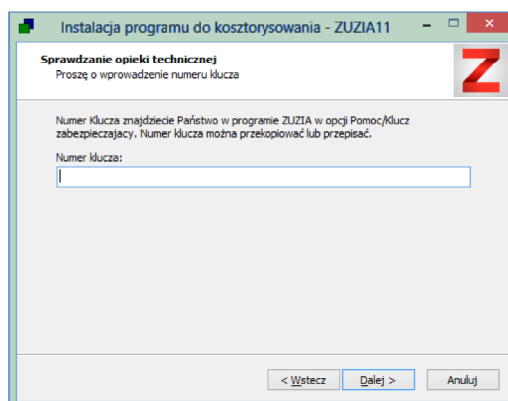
Instalacja programu do kosztorysowania - ZUZIA11

Sprawdzanie opieki technicznej
Proszę o wprowadzenie numeru klucza

Numer Klucza znajdziecie Państwo w programie ZUZIA w opcji Pomoc/Klucz zabezpieczajacy. Numer klucza można przekopiować lub przepisać.

Numer klucza:

< Wstecz
Dalej >
Anuluj